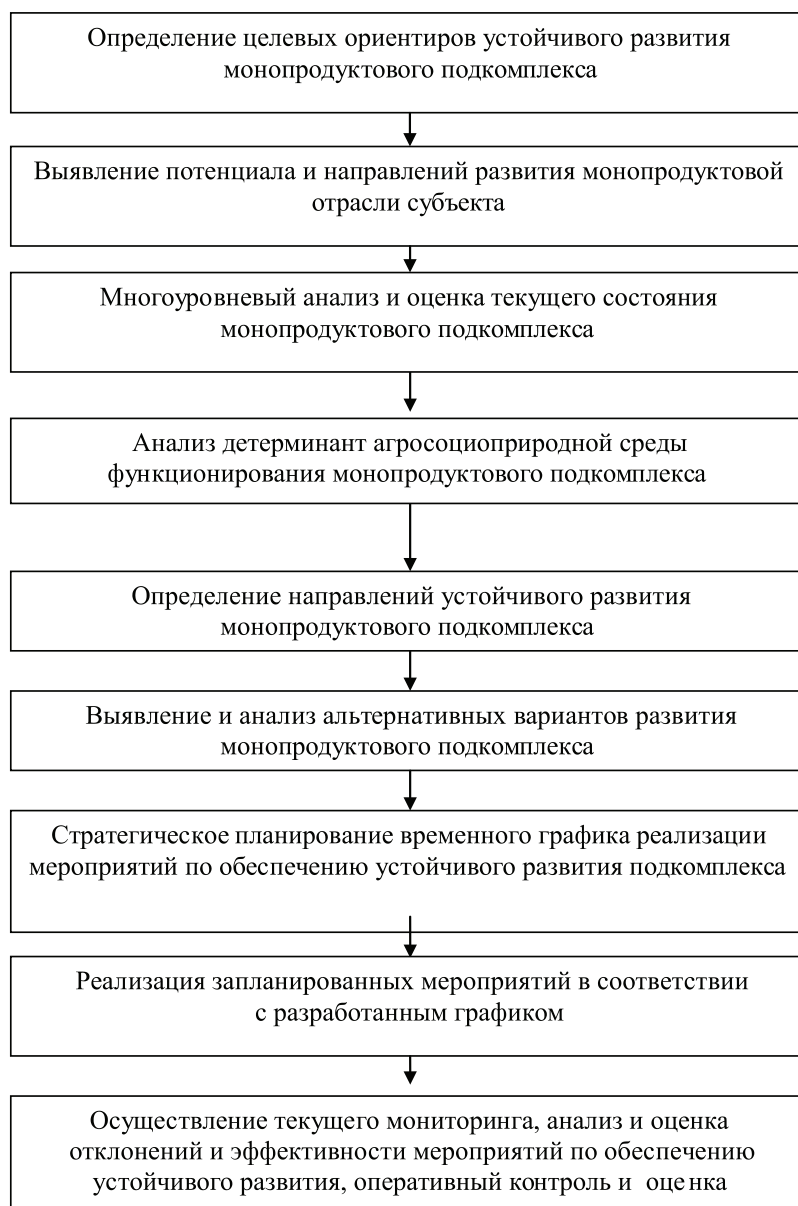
Определение целевых ориентиров устойчивого развития монопродуктового подкомплекса

Выявление потенциала и направлений развития монопродуктовой отрасли субъекта

Многоуровневый анализ и оценка текущего состояния монопродуктового подкомплекса

Анализ детерминант агросоциоприродной среды функционирования монопродуктового подкомплекса

Определение направлений устойчивого развития монопродуктового подкомплекса

Выявление и анализ альтернативных вариантов развития монопродуктового подкомплекса

Стратегическое планирование временного графика реализации мероприятий по обеспечению устойчивого развития подкомплекса

Реализация запланированных мероприятий в соответствии с разработанным графиком

Осуществление текущего мониторинга, анализ и оценка отклонений и эффективности мероприятий по обеспечению устойчивого развития, оперативный контроль и оценка